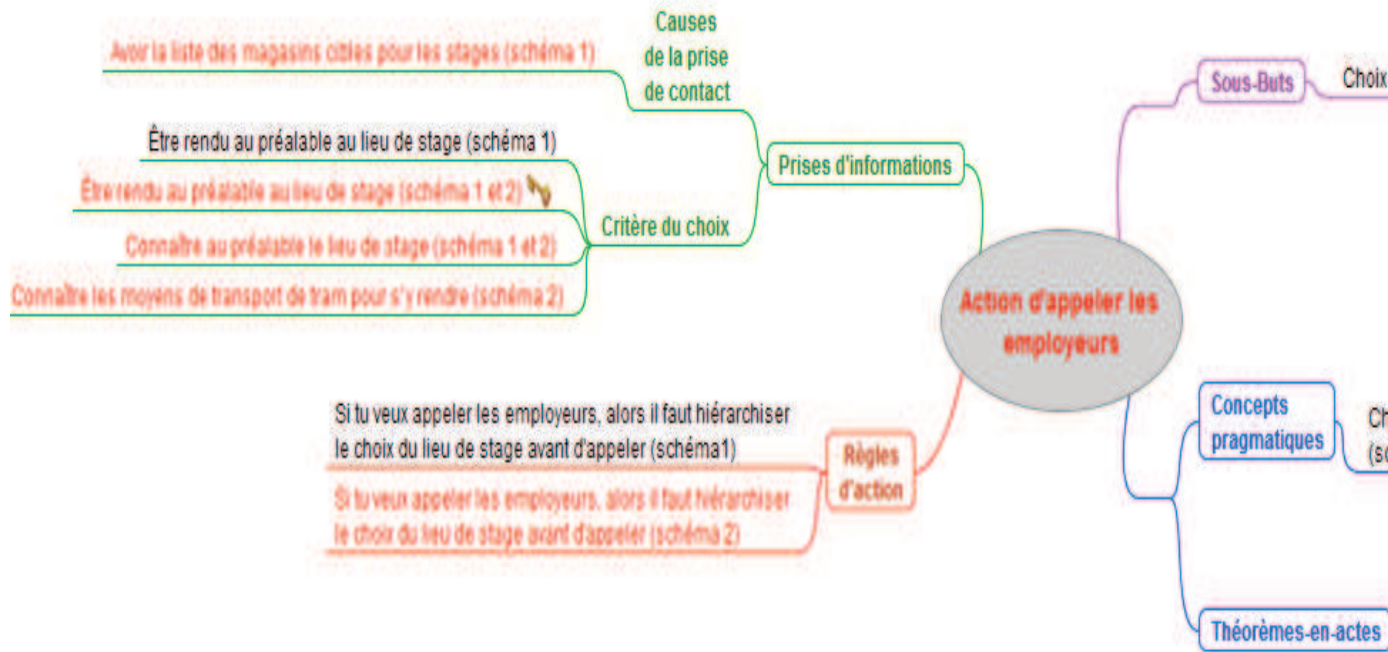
Causes de la prise de contact

Avoir la liste des magasins cibles pour les stages (schéma 1)

Prises d'informations

Être rendu au préalable au lieu de stage (schéma 1)

Être rendu au préalable au lieu de stage (schéma 1 et 2)

Critère du choix

Connaître au préalable le lieu de stage (schéma 1 et 2)

Connaître les moyens de transport de tram pour s'y rendre (schéma 2)

Action d'appeler les employeurs

Sous-Buts

Choix

Si tu veux appeler les employeurs, alors il faut hiérarchiser le choix du lieu de stage avant d'appeler (schéma1)

Règles d'action

Si tu veux appeler les employeurs, alors il faut hiérarchiser le choix du lieu de stage avant d'appeler (schéma 2)

Concepts pragmatiques

Ch (sc

Théorèmes-en-actes